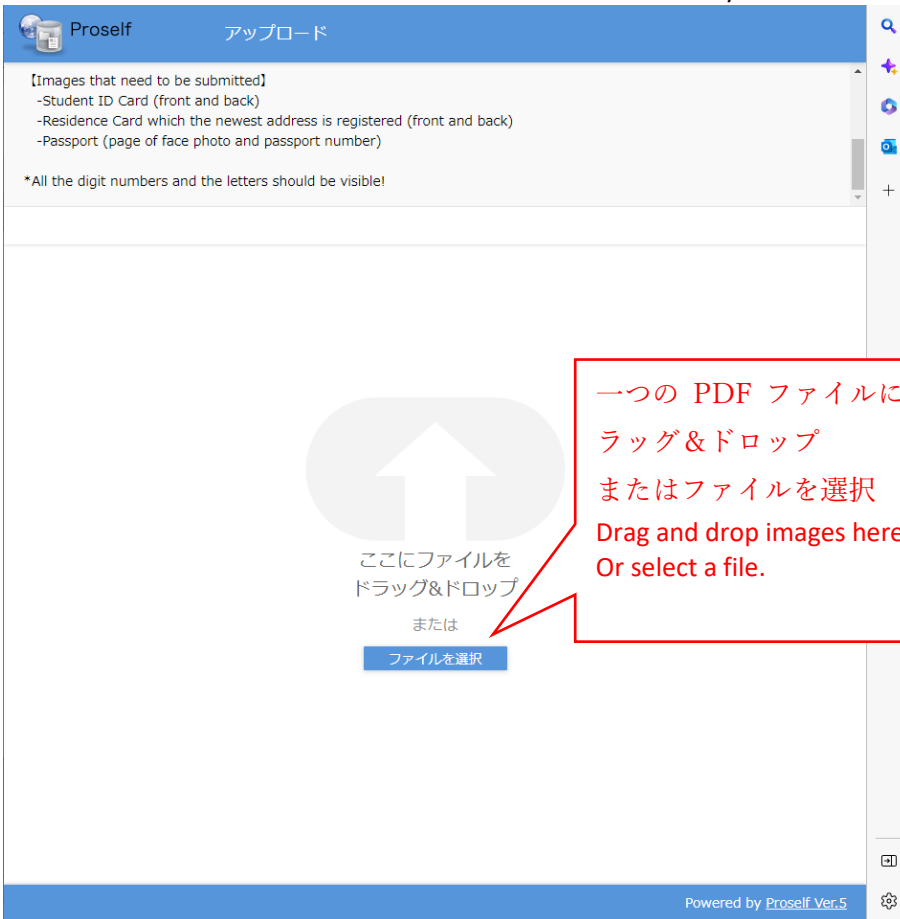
Proself アップロード

【Images that need to be submitted】
-Student ID Card (front and back)
-Residence Card which the newest address is registered (front and back)
-Passport (page of face photo and passport number)

*All the digit numbers and the letters should be visible!

ここにファイルを
ドラッグ&ドロップ
または
ファイルを選択

一つの PDF ファイルに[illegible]
ラッグ&ドロップ
またはファイルを選択
Drag and drop images here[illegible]
Or select a file.

Powered by Proself Ver.5